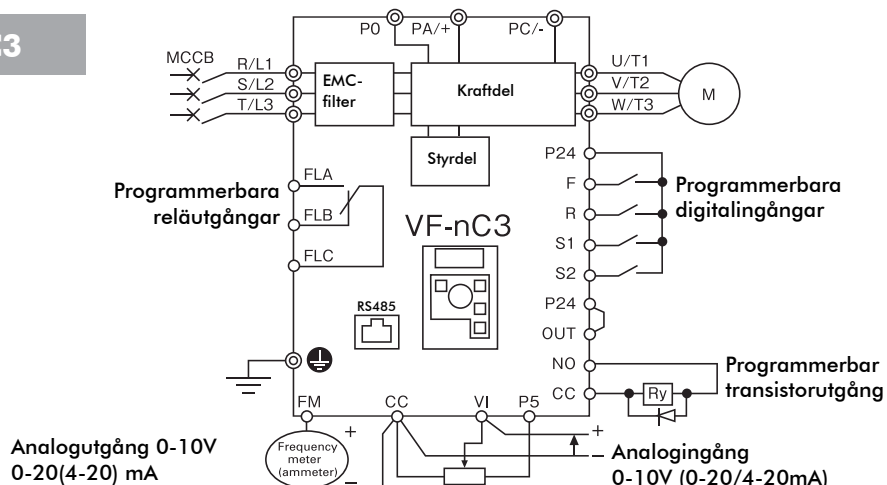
C3

P0
PA/+
PC/-
MCCB
R/L1
S/L2
T/L3
EMC-filter
Kraftdel
U/T1
V/T2
W/T3
M
Styrdel
P24
F
R
S1
S2
P24
OUT
NO
CC
Ry
FLA
FLB
FLC
Programmerbara reläutgångar
Programmerbara digitalingångar
VF-nC3
RS485
Programmerbar transistorutgång
FM
CC
VI
P5
+
+
Frequency meter (ammeter)
Analogutgång 0-10V 0-20(4-20) mA
Analogingång 0-10V (0-20/4-20mA)